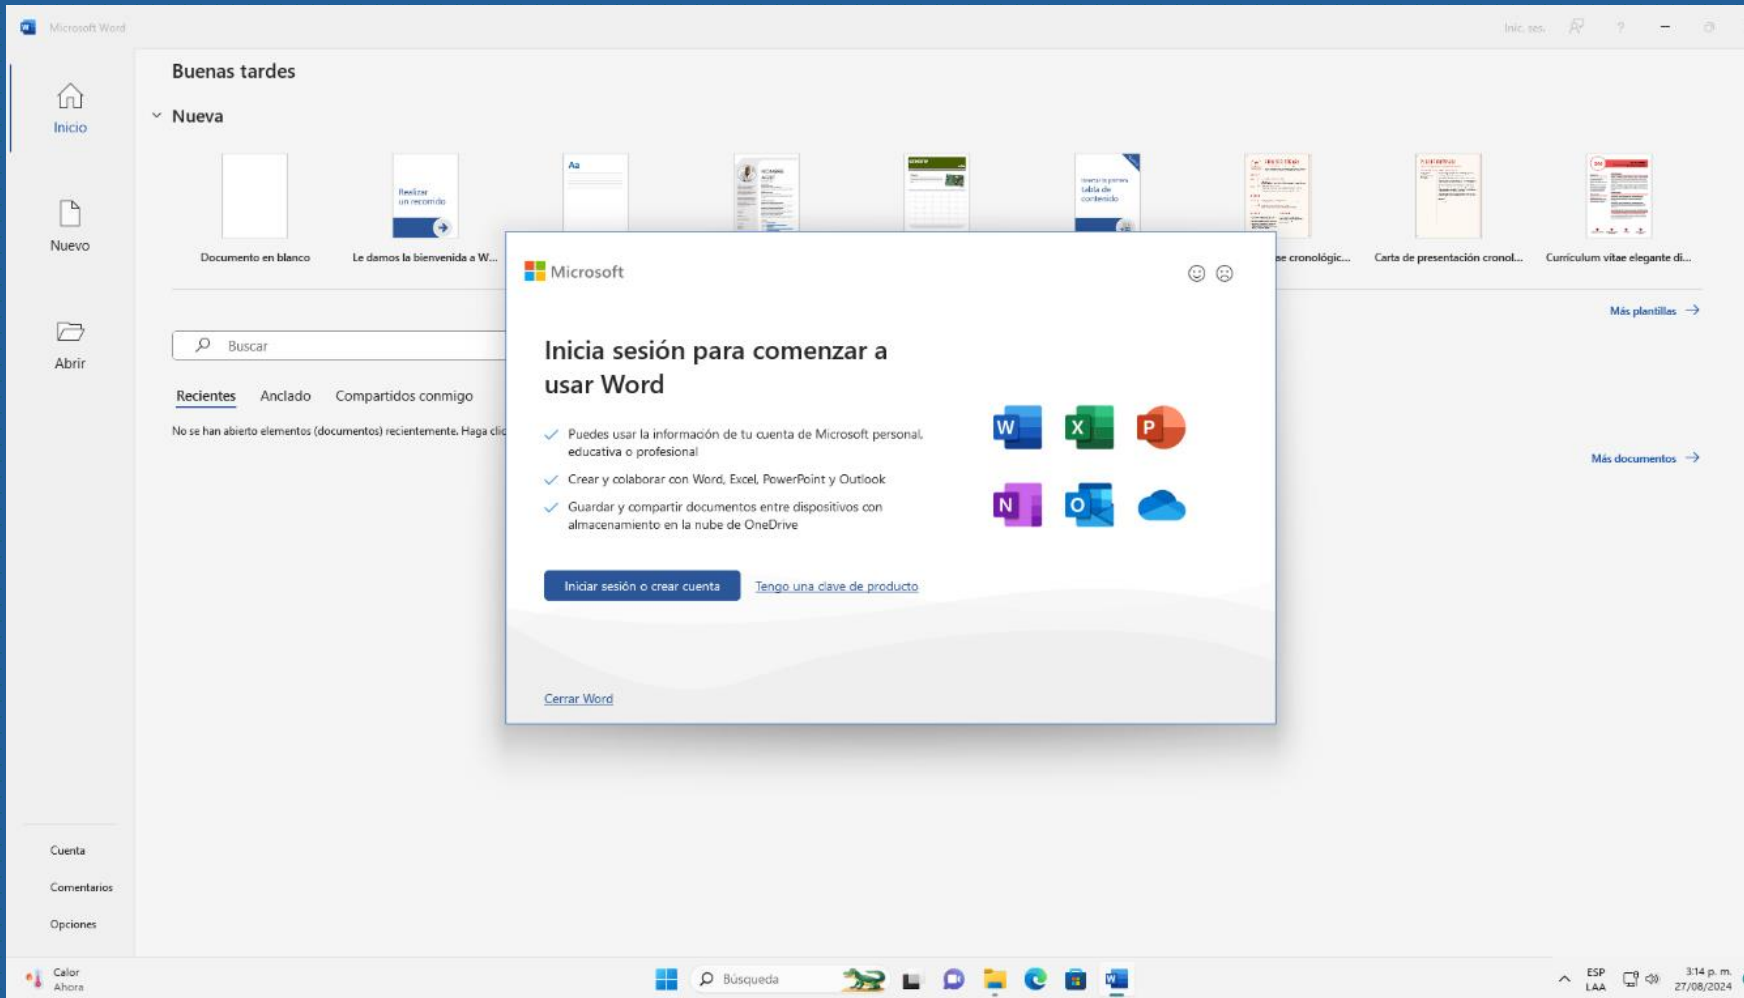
Microsoft Word

Inic. ses.

Inicio

Nuevo

Abrir

Buenas tardes

Nueva

Documento en blanco

Realizar un recorrido

Le damos la bienvenida a W...

Aa

Insertar la primera tabla de contenido

...e cronológic...

Carta de presentación cronol...

Curriculum vitae elegante di...

Más plantillas →

Buscar

Recientes Anclado Compartidos conmigo

No se han abierto elementos (documentos) recientemente. Haga clic

Más documentos →

Microsoft

Inicia sesión para comenzar a usar Word

Puedes usar la información de tu cuenta de Microsoft personal, educativa o profesional

Crear y colaborar con Word, Excel, PowerPoint y Outlook

Guardar y compartir documentos entre dispositivos con almacenamiento en la nube de OneDrive

W X P N O

Iniciar sesión o crear cuenta

Tengo una clave de producto

Cerrar Word

Cuenta

Comentarios

Opciones

Calor
Ahora

Búsqueda

ESP
LAA

3:14 p. m.
27/08/2024